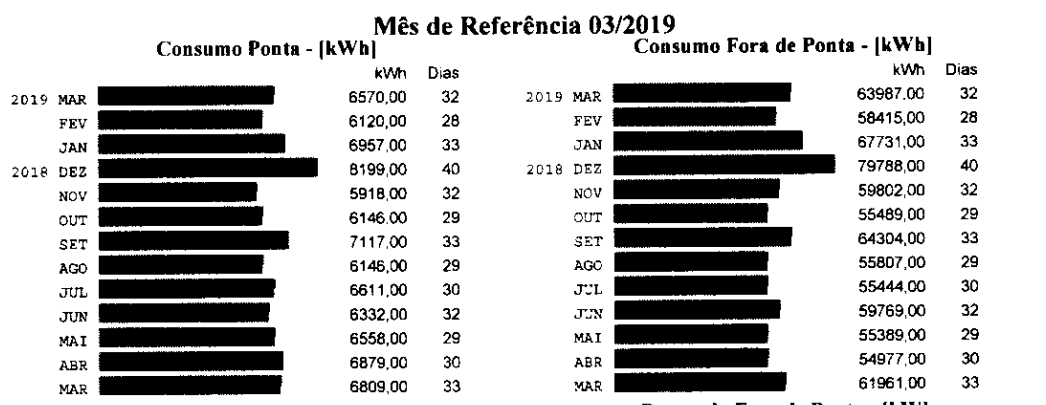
Mês de Referência 03/2019

Consumo Ponta - [kWh]

| | kWh | Dias |
|---|---|---|
| 2019 MAR | 6570,00 | 32 |
| FEV | 6120,00 | 28 |
| JAN | 6957,00 | 33 |
| 2018 DEZ | 8199,00 | 40 |
| NOV | 5918,00 | 32 |
| OUT | 6146,00 | 29 |
| SET | 7117,00 | 33 |
| AGO | 6146,00 | 29 |
| JUL | 6611,00 | 30 |
| JUN | 6332,00 | 32 |
| MAI | 6558,00 | 29 |
| ABR | 6879,00 | 30 |
| MAR | 6809,00 | 33 |

Consumo Fora de Ponta - [kWh]

| | kWh | Dias |
|---|---|---|
| 2019 MAR | 63987,00 | 32 |
| FEV | 58415,00 | 28 |
| JAN | 67731,00 | 33 |
| 2018 DEZ | 79788,00 | 40 |
| NOV | 59802,00 | 32 |
| OUT | 55489,00 | 29 |
| SET | 64304,00 | 33 |
| AGO | 55807,00 | 29 |
| JUL | 55444,00 | 30 |
| JUN | 59769,00 | 32 |
| MAI | 55389,00 | 29 |
| ABR | 54977,00 | 30 |
| MAR | 61961,00 | 33 |

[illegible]